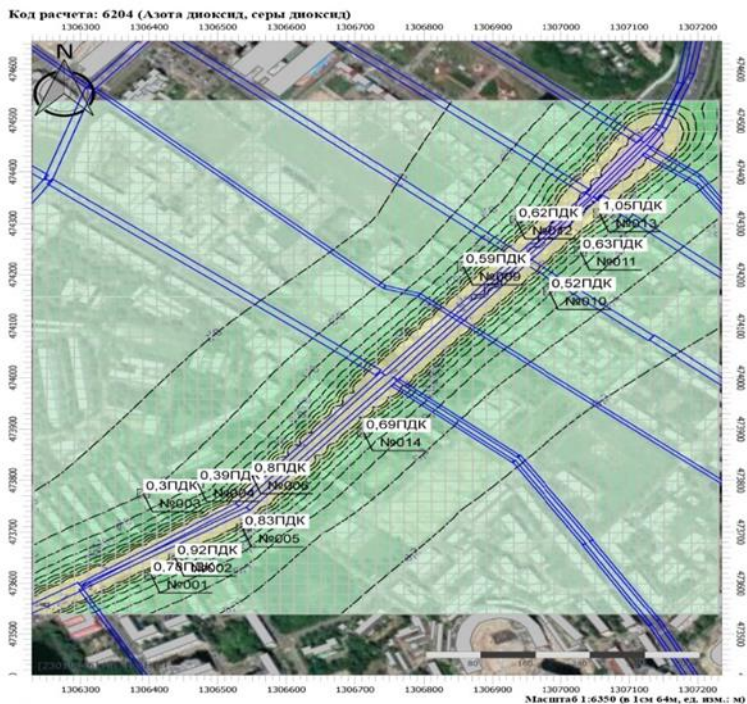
Код расчета: 6204 (Азота диоксид, серы диоксид)

1306300 1306400 1306500 1306600 1306700 1306800 1306900 1307000 1307100 1307200

N

474600 474500 474400 474300 474200 474100 474000 473900 473800 473700 473600 473500

1,05ПДК
№013
0,62ПДК
№012
0,63ПДК
№011
0,59ПДК
№009
0,52ПДК
№010
0,69ПДК
№014
0,3ПДК
№003
0,39ПДК
№004
0,8ПДК
№006
0,83ПДК
№005
0,92ПДК
№002
0,76ПДК
№001

1306300 1306400 1306500 1306600 1306700 1306800 1306900 1307000 1307100 1307200

Масштаб 1:6350 (в 1см 64м, ед. изм.: м)